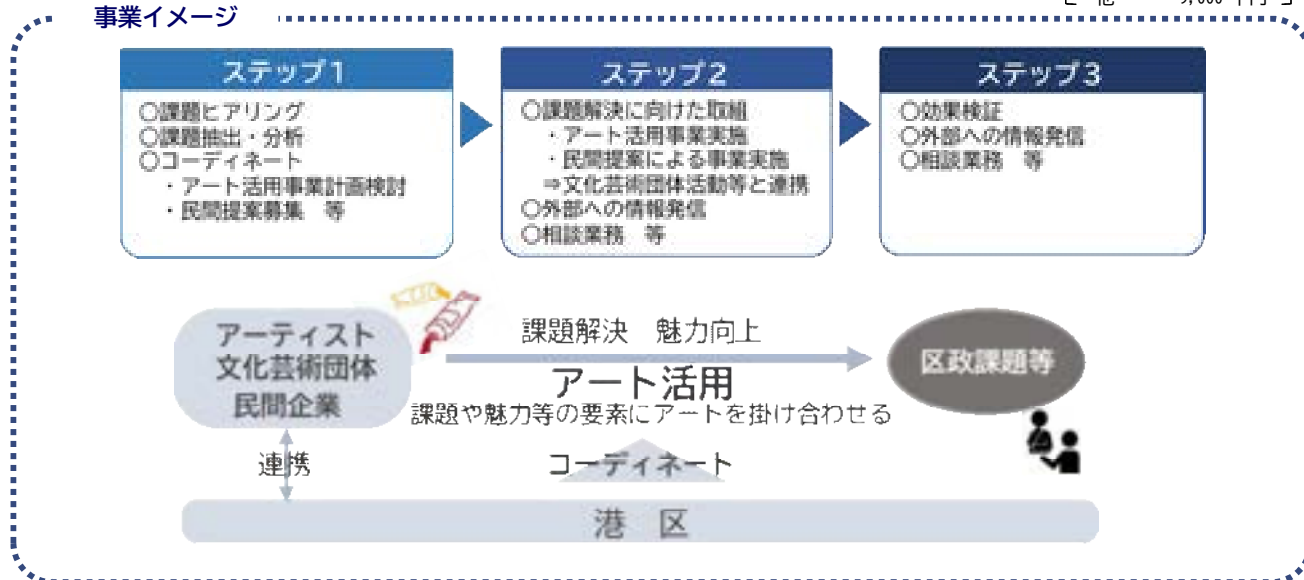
事業イメージ

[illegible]

ステップ1
○課題ヒアリング
○課題抽出・分析
○コーディネート
・アート活用事業計画検討
・民間提案募集　等

ステップ2
○課題解決に向けた取組
・アート活用事業実施
・民間提案による事業実施
⇒文化芸術団体活動等と連携
○外部への情報発信
○相談業務　等

ステップ3
○効果検証
○外部への情報発信
○相談業務　等

アーティスト
文化芸術団体
民間企業

課題解決　魅力向上
アート活用
課題や魅力等の要素にアートを掛け合わせる

区政課題等

連携

コーディネート

港　区